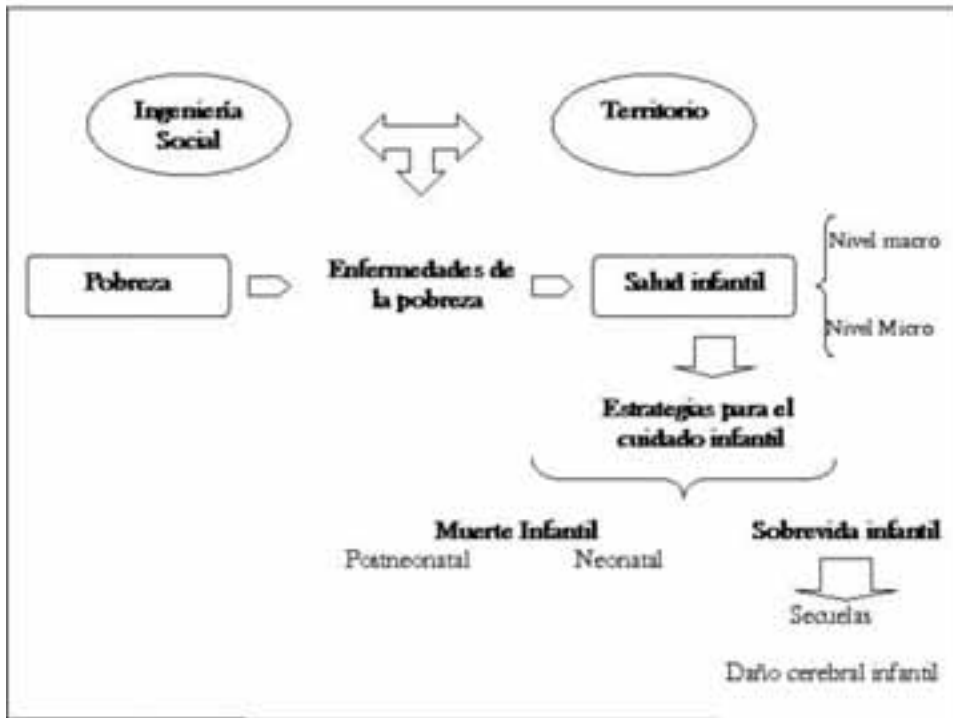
Ingeniería Social

Territorio

Pobreza

Enfermedades de la pobreza

Salud infantil

Nivel macro

Nivel Micro

Estrategias para el cuidado infantil

Muerte Infantil

Postneonatal

Neonatal

Sobrevida infantil

Secuelas

Daño cerebral infantil